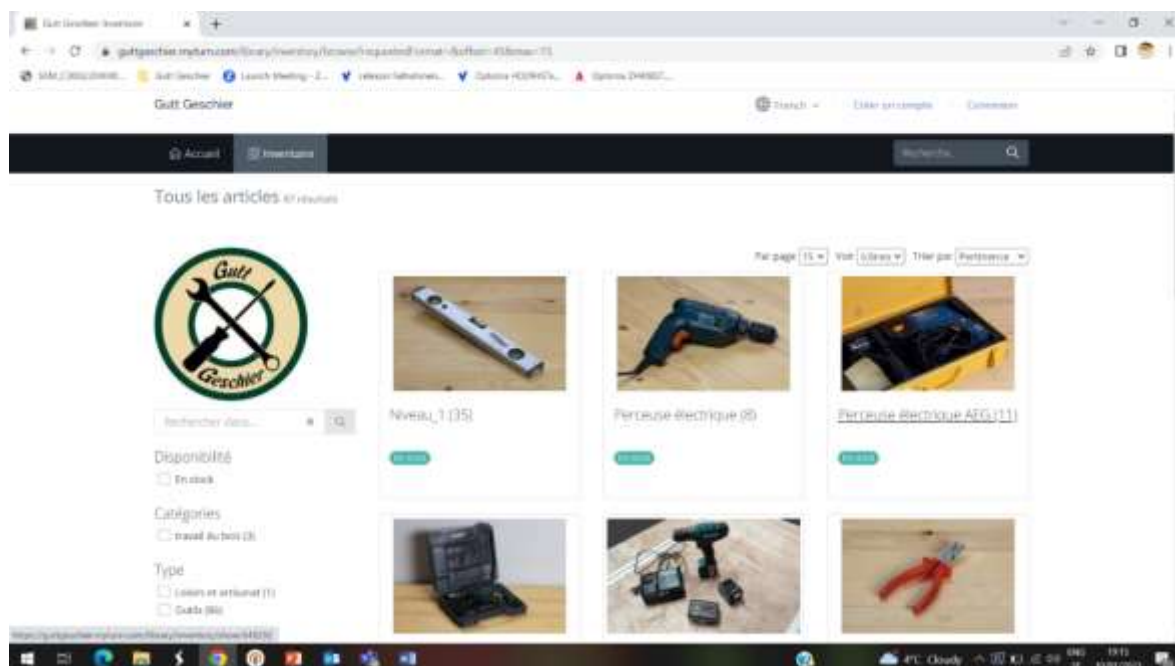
Gutt Geschier Inventaire

guttgeschier.myturn.com/library/inventory/browse

Gutt Geschier

French

Créer un compte

Connexion

Accueil

Inventaire

Recherche

Tous les articles 87 résultats

Par page 15 Voir Libres Trier par Pertinence

Gutt Geschier

Rechercher dans...

Disponibilité

En stock

Catégories

travail du bois (3)

Type

Loisirs et artisanat (1)

Outils (86)

Niveau_1 (35)

En stock

Perceuse électrique (8)

En stock

Perceuse électrique AEG (11)

En stock

4°C Cloudy